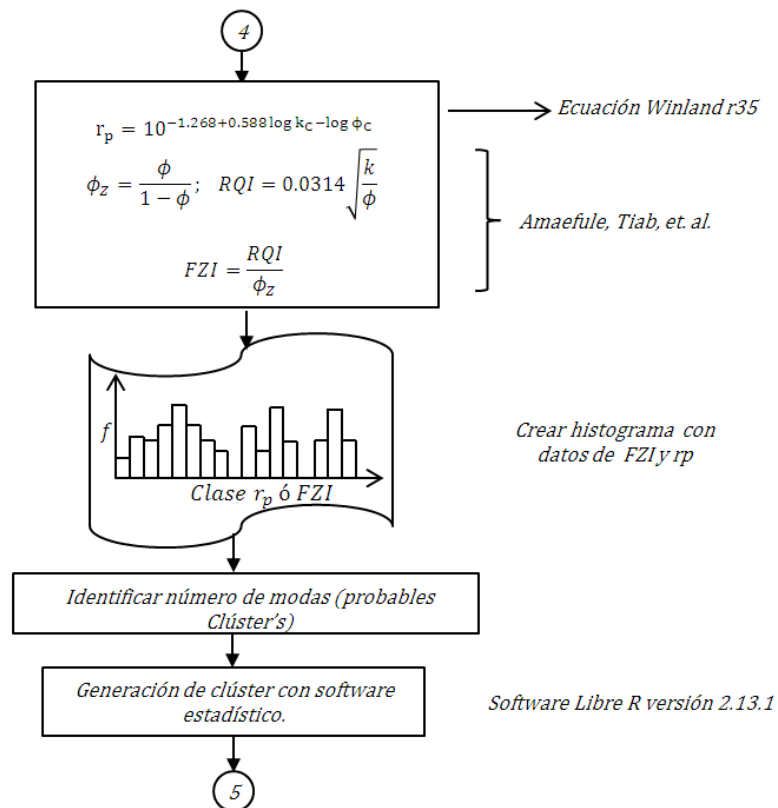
4

$r_p = 10^{-1.268+0.588 \log k_C - \log \phi_C}$

Ecuación Winland r35

$\phi_z = \frac{\phi}{1-\phi}$; $RQI = 0.0314\sqrt{\frac{k}{\phi}}$

$FZI = \frac{RQI}{\phi_z}$

Amaefule, Tiab, et. al.

$f$

Clase $r_p$ ó $FZI$

Crear histograma con datos de FZI y rp

Identificar número de modas (probables Clúster's)

Generación de clúster con software estadístico.

Software Libre R versión 2.13.1

5